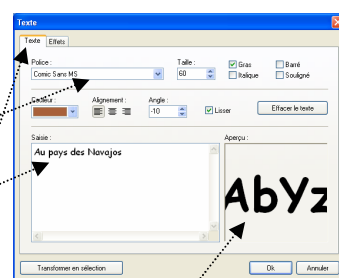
Texte

Texte | Effets

Police :
Comic Sans MS

Taille :
60

Gras
Italique
Barré
Souligné

Couleur
Alignement :
Angle :
-10
Lisser
Effacer le texte

Saisie :
Au pays des Navajos

Aperçu :
AbYz

Transformer en sélection
Ok
Annuler